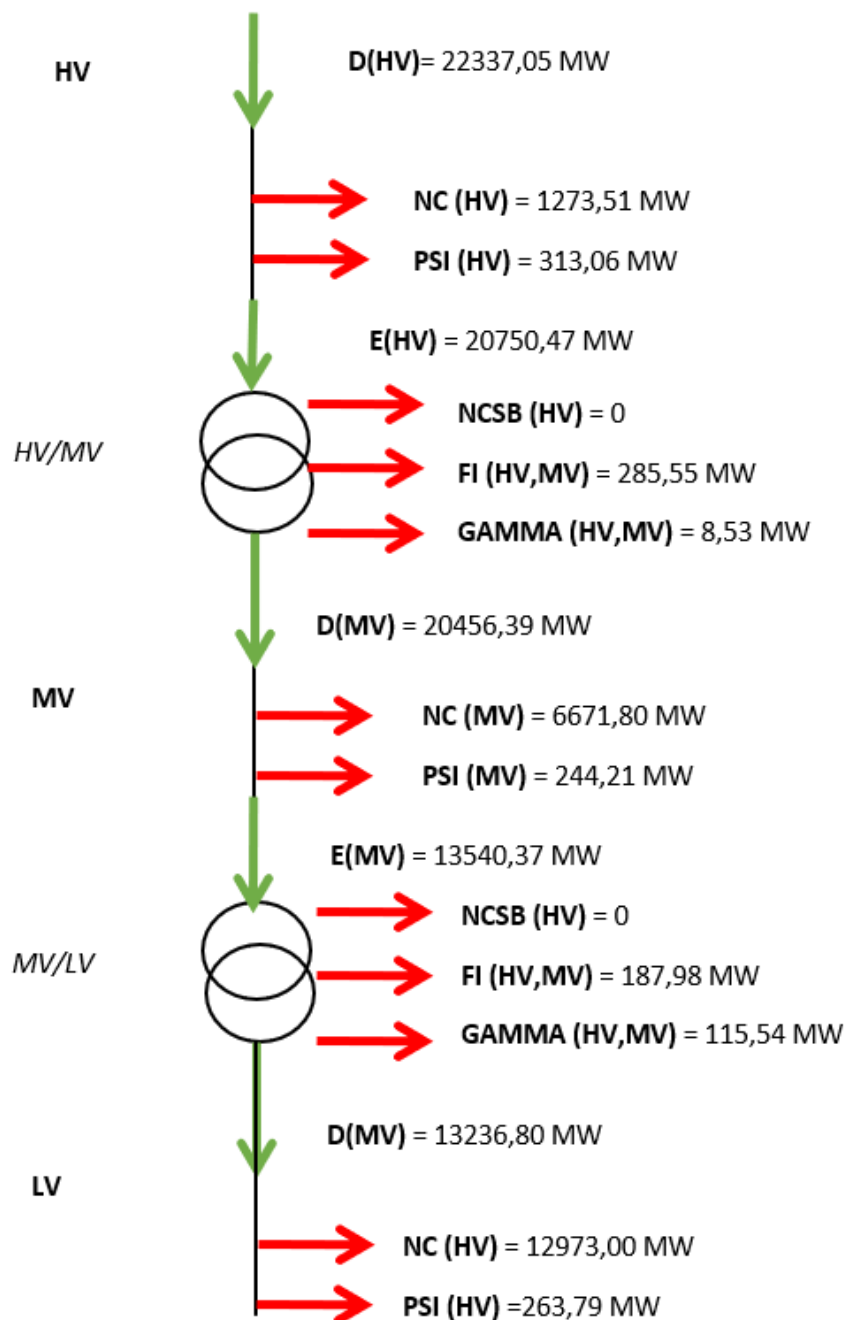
HV

D(HV)= 22337,05 MW

NC (HV) = 1273,51 MW

PSI (HV) = 313,06 MW

E(HV) = 20750,47 MW

HV/MV

NCSB (HV) = 0

FI (HV,MV) = 285,55 MW

GAMMA (HV,MV) = 8,53 MW

D(MV) = 20456,39 MW

MV

NC (MV) = 6671,80 MW

PSI (MV) = 244,21 MW

E(MV) = 13540,37 MW

MV/LV

NCSB (HV) = 0

FI (HV,MV) = 187,98 MW

GAMMA (HV,MV) = 115,54 MW

D(MV) = 13236,80 MW

LV

NC (HV) = 12973,00 MW

PSI (HV) =263,79 MW